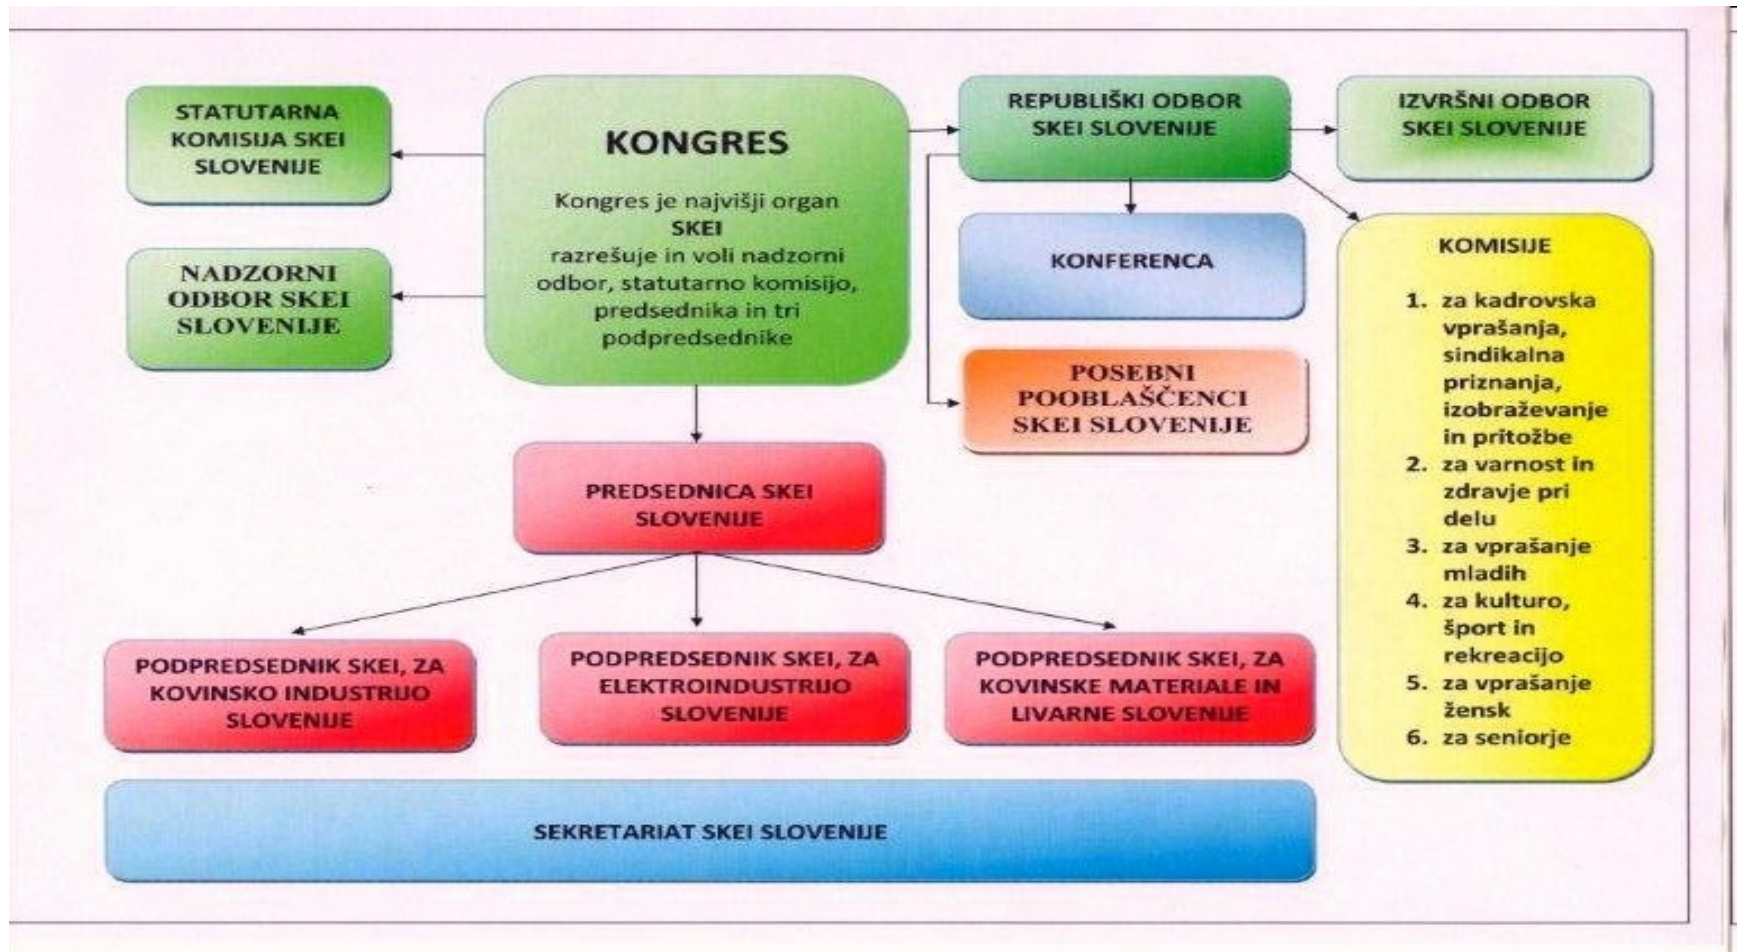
STATUTARNA KOMISIJA SKEI SLOVENIJE

NADZORNI ODBOR SKEI SLOVENIJE

KONGRES

Kongres je najvišji organ SKEI razrešuje in voli nadzorni odbor, statutarno komisijo, predsednika in tri podpredsednike

REPUBLIŠKI ODBOR SKEI SLOVENIJE

IZVRŠNI ODBOR SKEI SLOVENIJE

KONFERENCA

POSEBNI POOBLAŠČENCI SKEI SLOVENIJE

KOMISIJE

1. za kadrovska vprašanja, sindikalna priznanja, izobraževanje in pritožbe
2. za varnost in zdravje pri delu
3. za vprašanje mladih
4. za kulturo, šport in rekreacijo
5. za vprašanje žensk
6. za seniorje

PREDSEDNICA SKEI SLOVENIJE

PODPREDSEDNIK SKEI, ZA KOVINSKO INDUSTRIJO SLOVENIJE

PODPREDSEDNIK SKEI, ZA ELEKTROINDUSTRIJO SLOVENIJE

PODPREDSEDNIK SKEI, ZA KOVINSKE MATERIALE IN LIVARNE SLOVENIJE

SEKRETARIAT SKEI SLOVENIJE